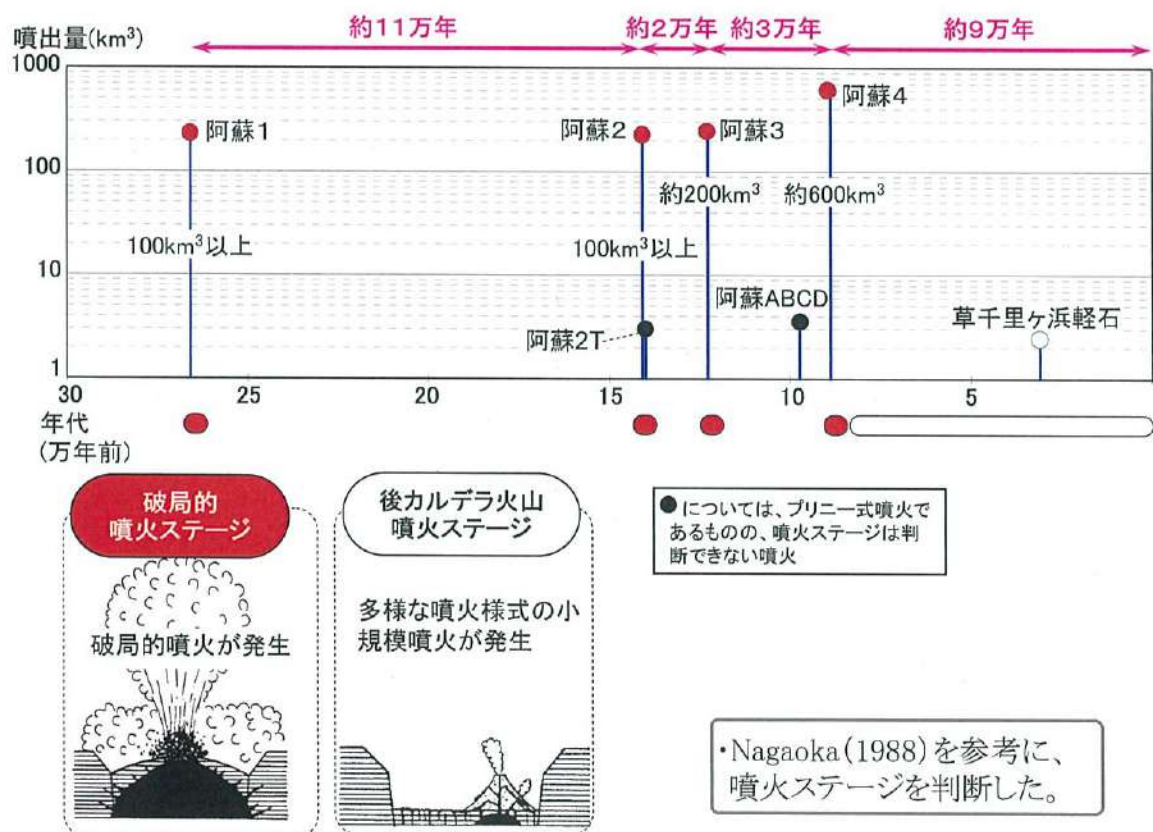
噴出量($km^3$)

約11万年　約2万年　約3万年　約9万年

1000
100
10
1

阿蘇1
100$km^3$以上

阿蘇2
100$km^3$以上

阿蘇3
約200$km^3$

阿蘇4
約600$km^3$

阿蘇2T

阿蘇ABCD

草千里ヶ浜軽石

30　25　20　15　10　5

年代
(万年前)

破局的
噴火ステージ

破局的噴火が発生

後カルデラ火山
噴火ステージ

多様な噴火様式の小規模噴火が発生

●については、プリニー式噴火であるものの、噴火ステージは判断できない噴火

・Nagaoka(1988)を参考に、噴火ステージを判断した。